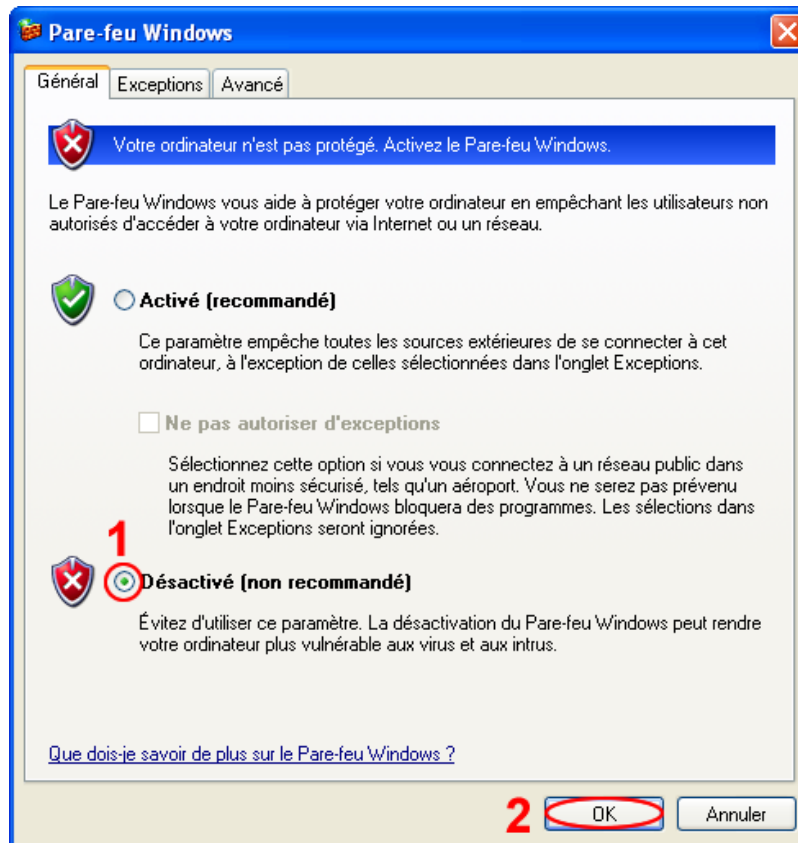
Pare-feu Windows

Général | Exceptions | Avancé

Votre ordinateur n'est pas protégé. Activez le Pare-feu Windows.

Le Pare-feu Windows vous aide à protéger votre ordinateur en empêchant les utilisateurs non autorisés d'accéder à votre ordinateur via Internet ou un réseau.

Activé (recommandé)

Ce paramètre empêche toutes les sources extérieures de se connecter à cet ordinateur, à l'exception de celles sélectionnées dans l'onglet Exceptions.

Ne pas autoriser d'exceptions

Sélectionnez cette option si vous vous connectez à un réseau public dans un endroit moins sécurisé, tels qu'un aéroport. Vous ne serez pas prévenu lorsque le Pare-feu Windows bloquera des programmes. Les sélections dans l'onglet Exceptions seront ignorées.

1

Désactivé (non recommandé)

Évitez d'utiliser ce paramètre. La désactivation du Pare-feu Windows peut rendre votre ordinateur plus vulnérable aux virus et aux intrus.

Que dois-je savoir de plus sur le Pare-feu Windows ?

2 OK Annuler